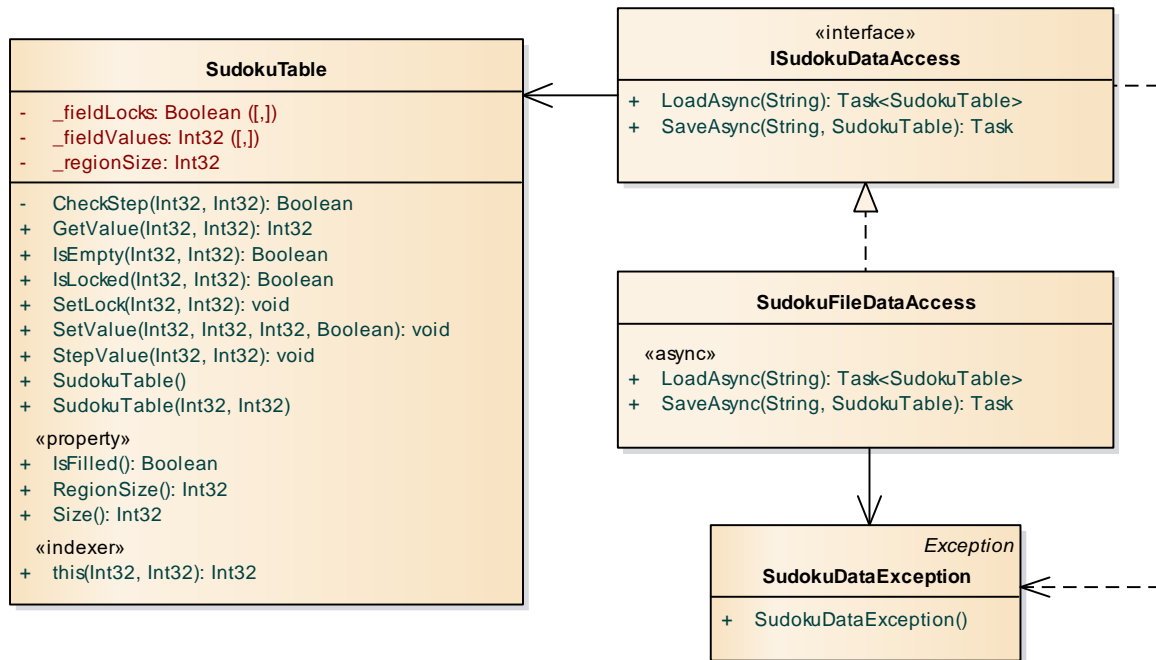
SudokuTable

- _fieldLocks: Boolean ([,])
- _fieldValues: Int32 ([,])
- _regionSize: Int32

- CheckStep(Int32, Int32): Boolean
+ GetValue(Int32, Int32): Int32
+ IsEmpty(Int32, Int32): Boolean
+ IsLocked(Int32, Int32): Boolean
+ SetLock(Int32, Int32): void
+ SetValue(Int32, Int32, Int32, Boolean): void
+ StepValue(Int32, Int32): void
+ SudokuTable()
+ SudokuTable(Int32, Int32)

«property»
+ IsFilled(): Boolean
+ RegionSize(): Int32
+ Size(): Int32

«indexer»
+ this(Int32, Int32): Int32

«interface»
ISudokuDataAccess

+ LoadAsync(String): Task<SudokuTable>
+ SaveAsync(String, SudokuTable): Task

SudokuFileDataAccess

«async»
+ LoadAsync(String): Task<SudokuTable>
+ SaveAsync(String, SudokuTable): Task

Exception
SudokuDataException

+ SudokuDataException()